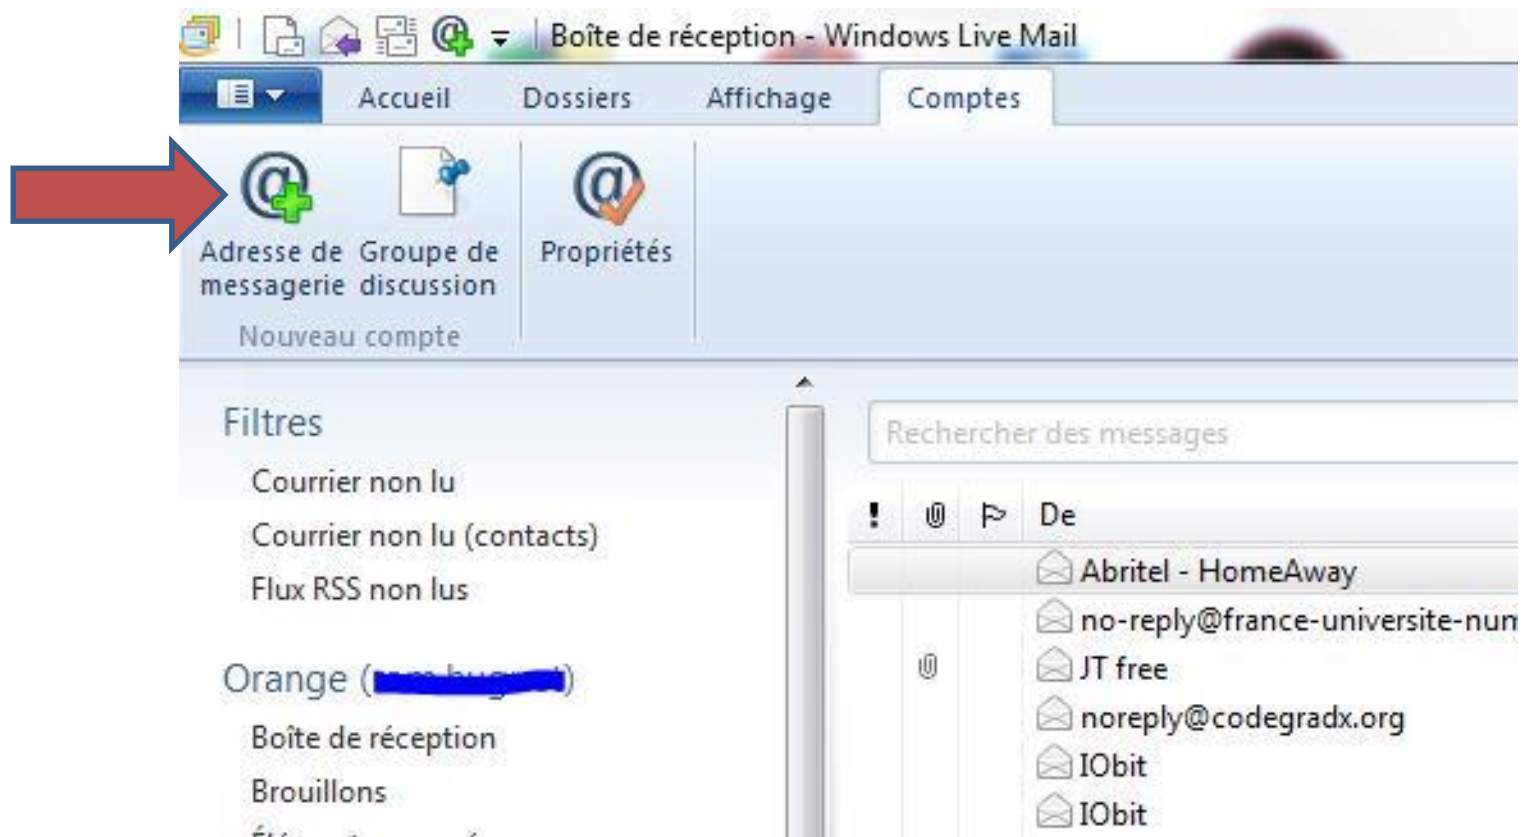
Boîte de réception - Windows Live Mail

Accueil Dossiers Affichage Comptes

Adresse de messagerie Groupe de discussion

Nouveau compte

Propriétés

Filtres

Courrier non lu

Courrier non lu (contacts)

Flux RSS non lus

Orange ([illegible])

Boîte de réception

Brouillons

Rechercher des messages

! De

Abritel - HomeAway

no-reply@france-universite-num

JT free

noreply@codegradx.org

IObit

IObit